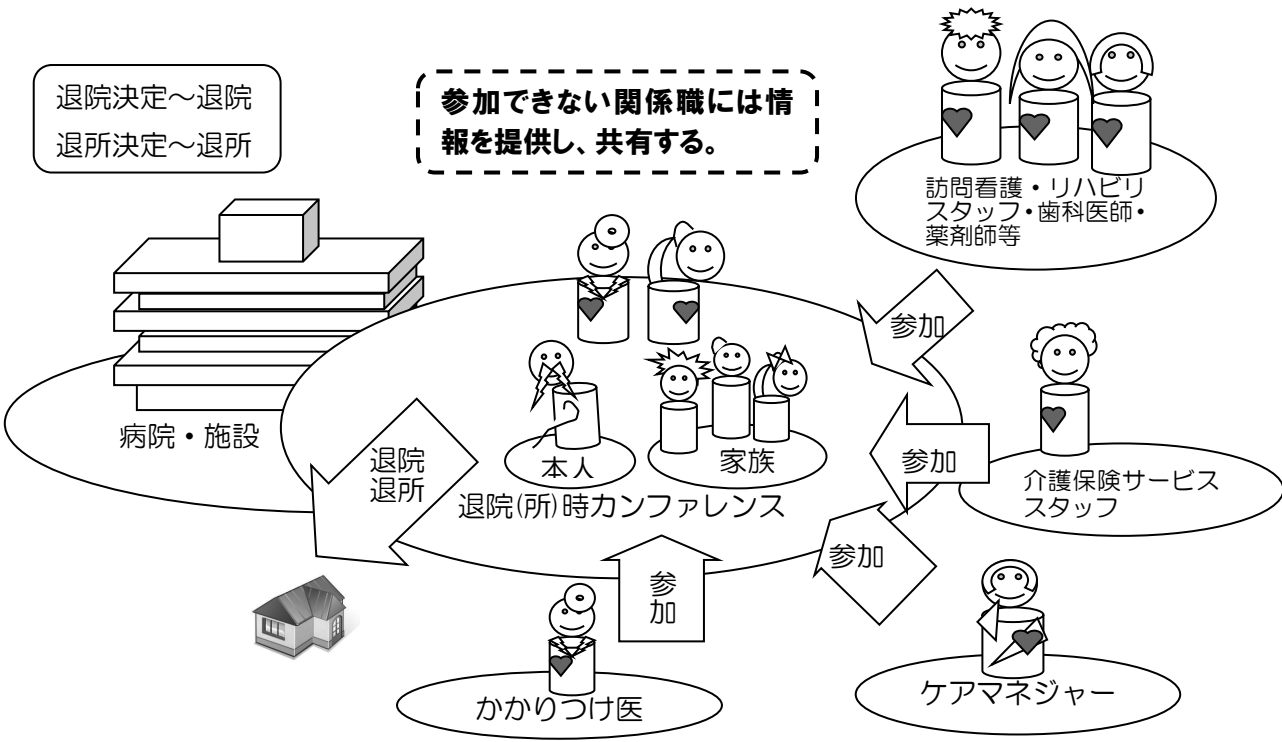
退院決定～退院
退所決定～退所

参加できない関係職には情報を提供し、共有する。

訪問看護・リハビリスタッフ•歯科医師•薬剤師等

参加

参加

参加

参加

病院・施設

本人

家族

退院
退所

退院(所)時カンファレンス

介護保険サービススタッフ

ケアマネジャー

かかりつけ医